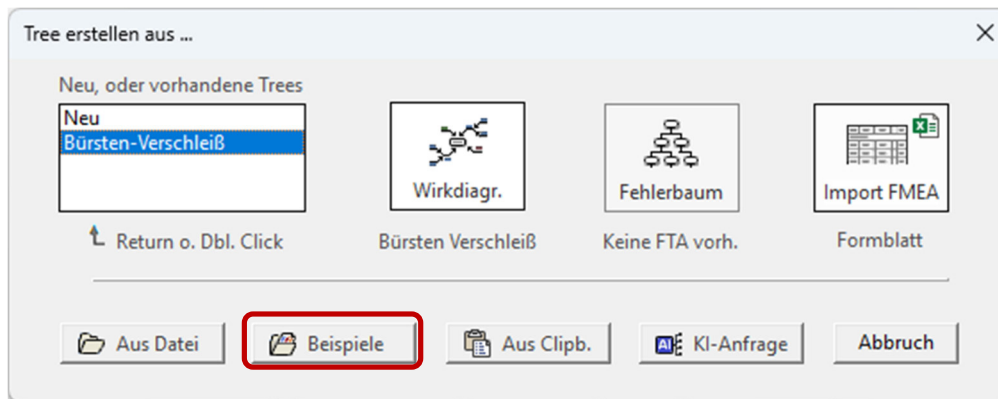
Tree erstellen aus ...

×

Neu, oder vorhandene Trees

Neu
Bürsten-Verschleiß

Return o. Dbl. Click

Wirkdiagr.

Bürsten Verschleiß

Fehlerbaum

Keine FTA vorh.

Import FMEA

Formblatt

Aus Datei

Beispiele

Aus Clipb.

KI-Anfrage

Abbruch